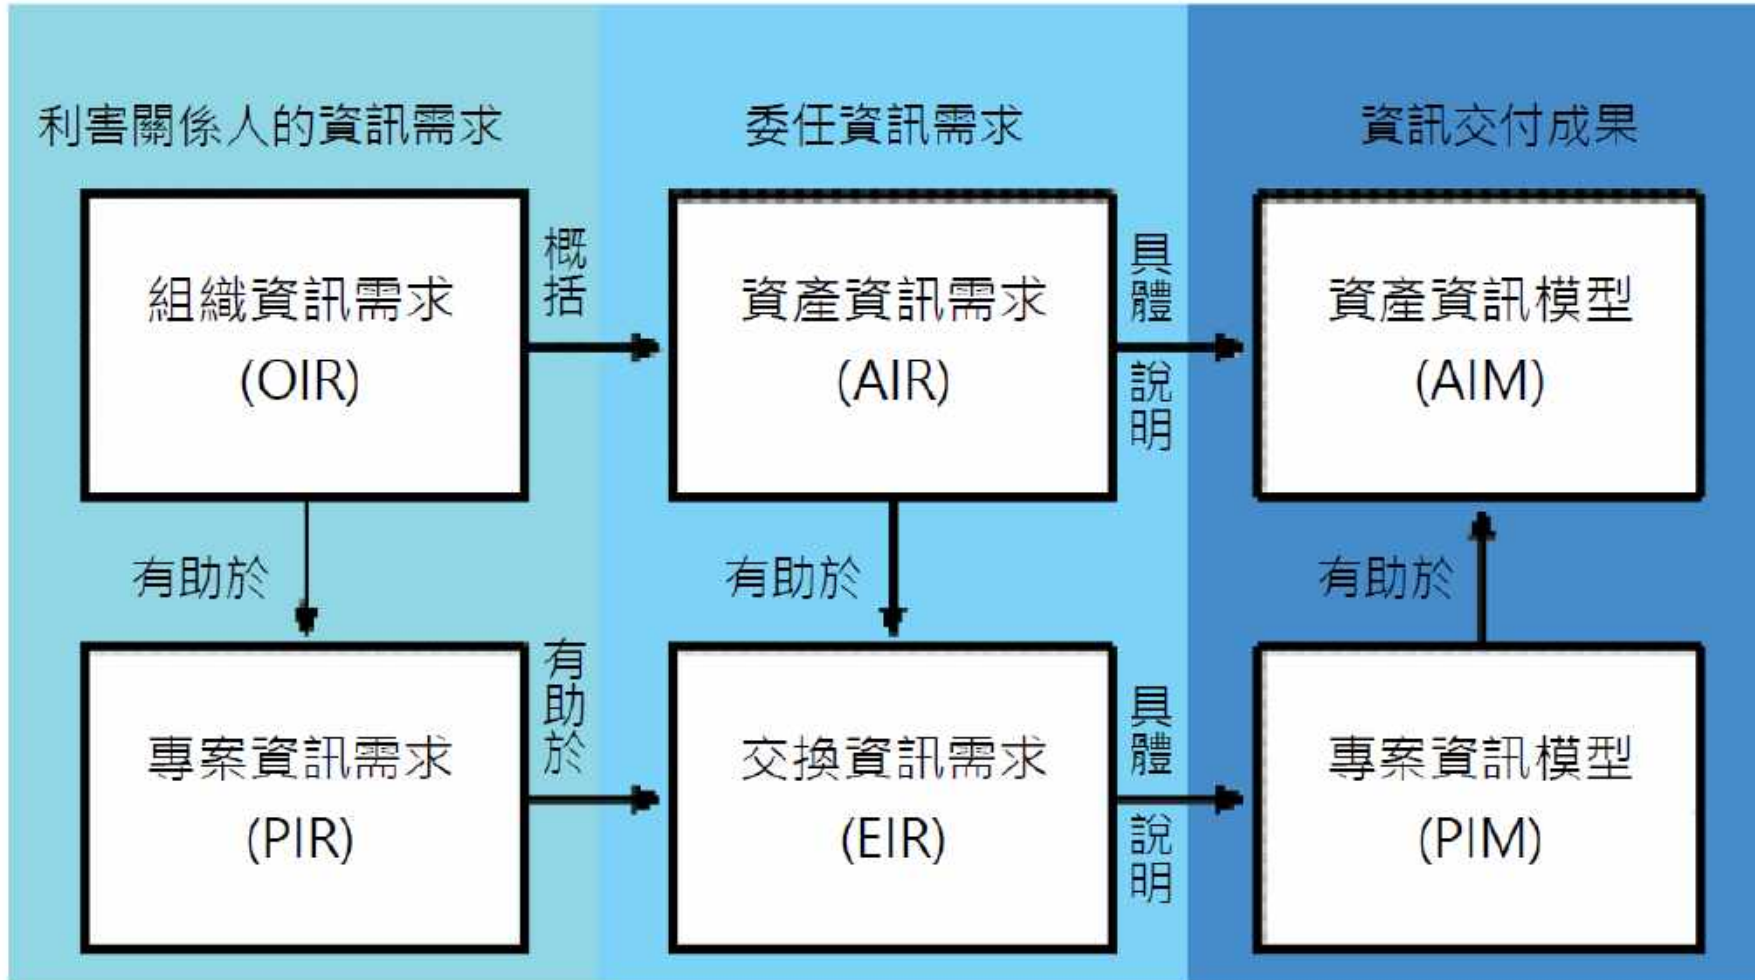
利害關係人的資訊需求

委任資訊需求

資訊交付成果

組織資訊需求 (OIR)

概括

資產資訊需求 (AIR)

具體說明

資產資訊模型 (AIM)

有助於

有助於

有助於

專案資訊需求 (PIR)

有助於

交換資訊需求 (EIR)

具體說明

專案資訊模型 (PIM)